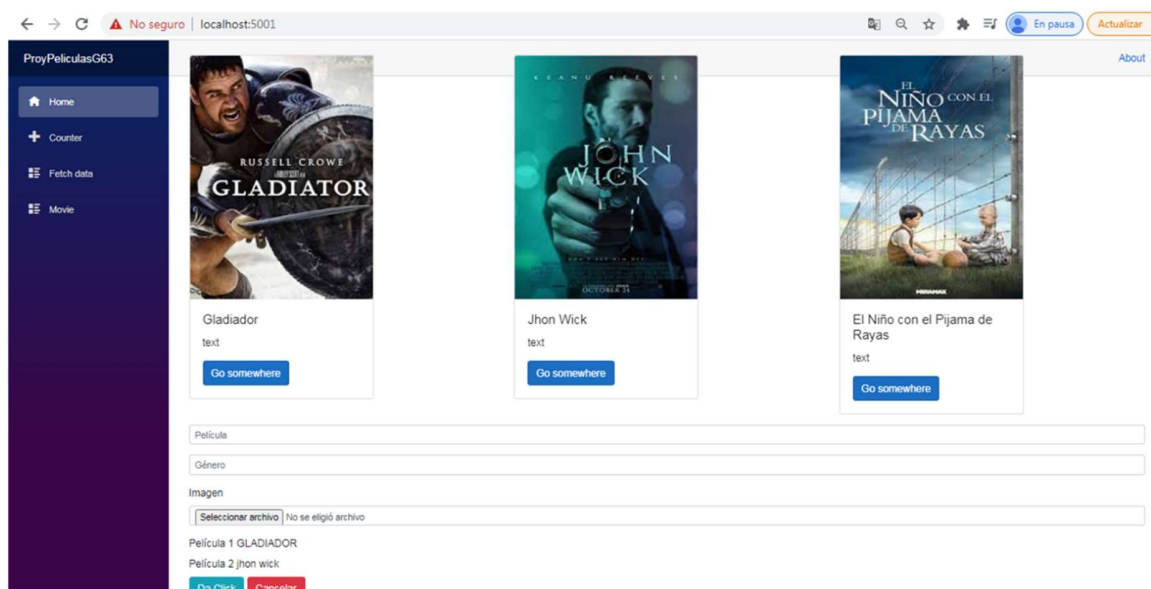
No seguro | localhost:5001

En pausa

Actualizar

ProyPeliculasG63

Home

Counter

Fetch data

Movie

About

RUSSELL CROWE
GLADIATOR

Gladiador

text

Go somewhere

KEANU REEVES
JOHN WICK
OCTOBER 24

Jhon Wick

text

Go somewhere

EL NIÑO CON EL PIJAMA DE RAYAS
MIRAMAX

El Niño con el Pijama de Rayas

text

Go somewhere

Película

Género

Imagen

Seleccionar archivo No se eligió archivo

Película 1 GLADIADOR

Película 2 jhon wick

Da Click Cancelar